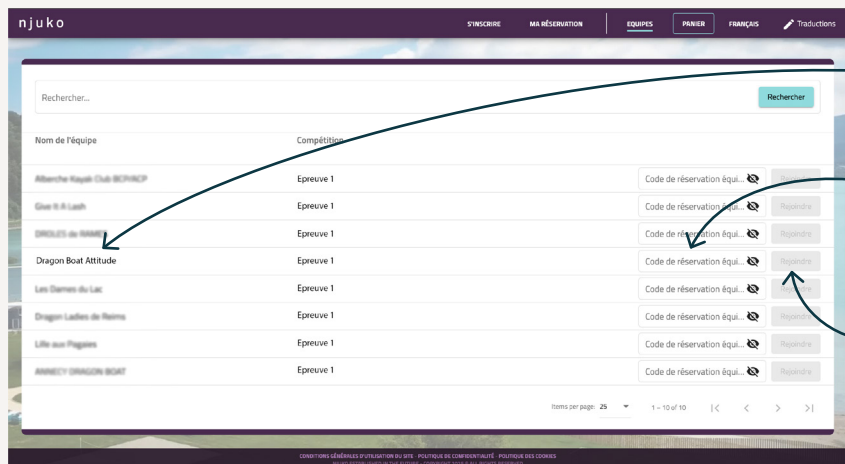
njuko

S'INSCRIRE MA RÉSERVATION EQUIPES PANIER FRANÇAIS Traductions

Rechercher...

Rechercher

| Nom de l'équipe | Compétition | | |
|---|---|---|---|
| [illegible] | Epreuve 1 | Code de réservation équi... | Rejoindre |
| Give It A Lash | Epreuve 1 | Code de réservation équi... | Rejoindre |
| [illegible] | Epreuve 1 | Code de réservation équi... | Rejoindre |
| Dragon Boat Attitude | Epreuve 1 | Code de réservation équi... | Rejoindre |
| Les Dames du Lac | Epreuve 1 | Code de réservation équi... | Rejoindre |
| Dragon Ladies de Reims | Epreuve 1 | Code de réservation équi... | Rejoindre |
| Lille aux Pagaies | Epreuve 1 | Code de réservation équi... | Rejoindre |
| ANNECY DRAGON BOAT | Epreuve 1 | Code de réservation équi... | Rejoindre |

Items per page: 25 1 – 10 of 10

CONDITIONS GÉNÉRALES D'UTILISATION DU SITE - POLITIQUE DE CONFIDENTIALITÉ - POLITIQUE DES COOKIES
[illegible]